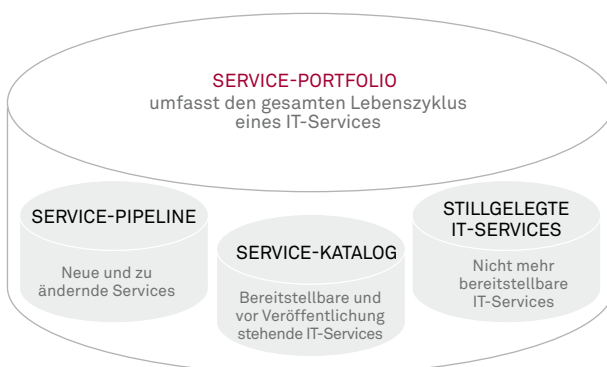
SERVICE-PORTFOLIO
umfasst den gesamten Lebenszyklus eines IT-Services

SERVICE-PIPELINE

Neue und zu ändernde Services

SERVICE-KATALOG

Bereitstellbare und vor Veröffentlichung stehende IT-Services

STILLGELEGTE IT-SERVICES

Nicht mehr bereitstellbare IT-Services